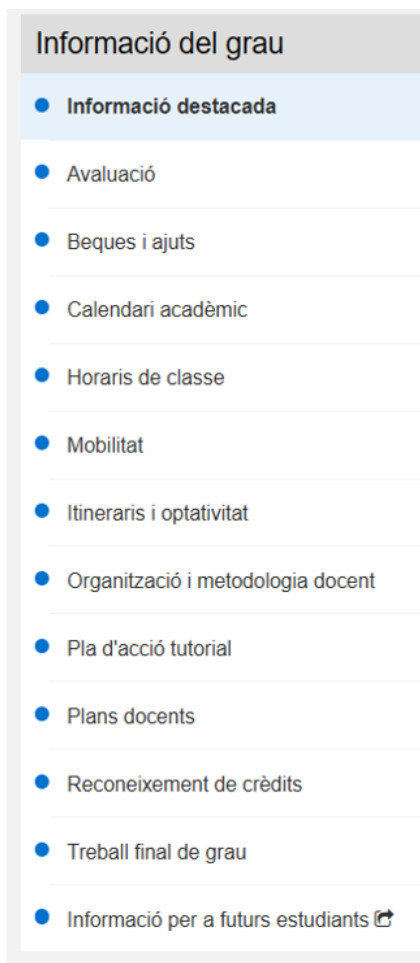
Informació del grau

Informació destacada

Avaluació

Beques i ajuts

Calendari acadèmic

Horaris de classe

Mobilitat

Itineraris i optativitat

Organització i metodologia docent

Pla d'acció tutorial

Plans docents

Reconeixement de crèdits

Treball final de grau

Informació per a futurs estudiants